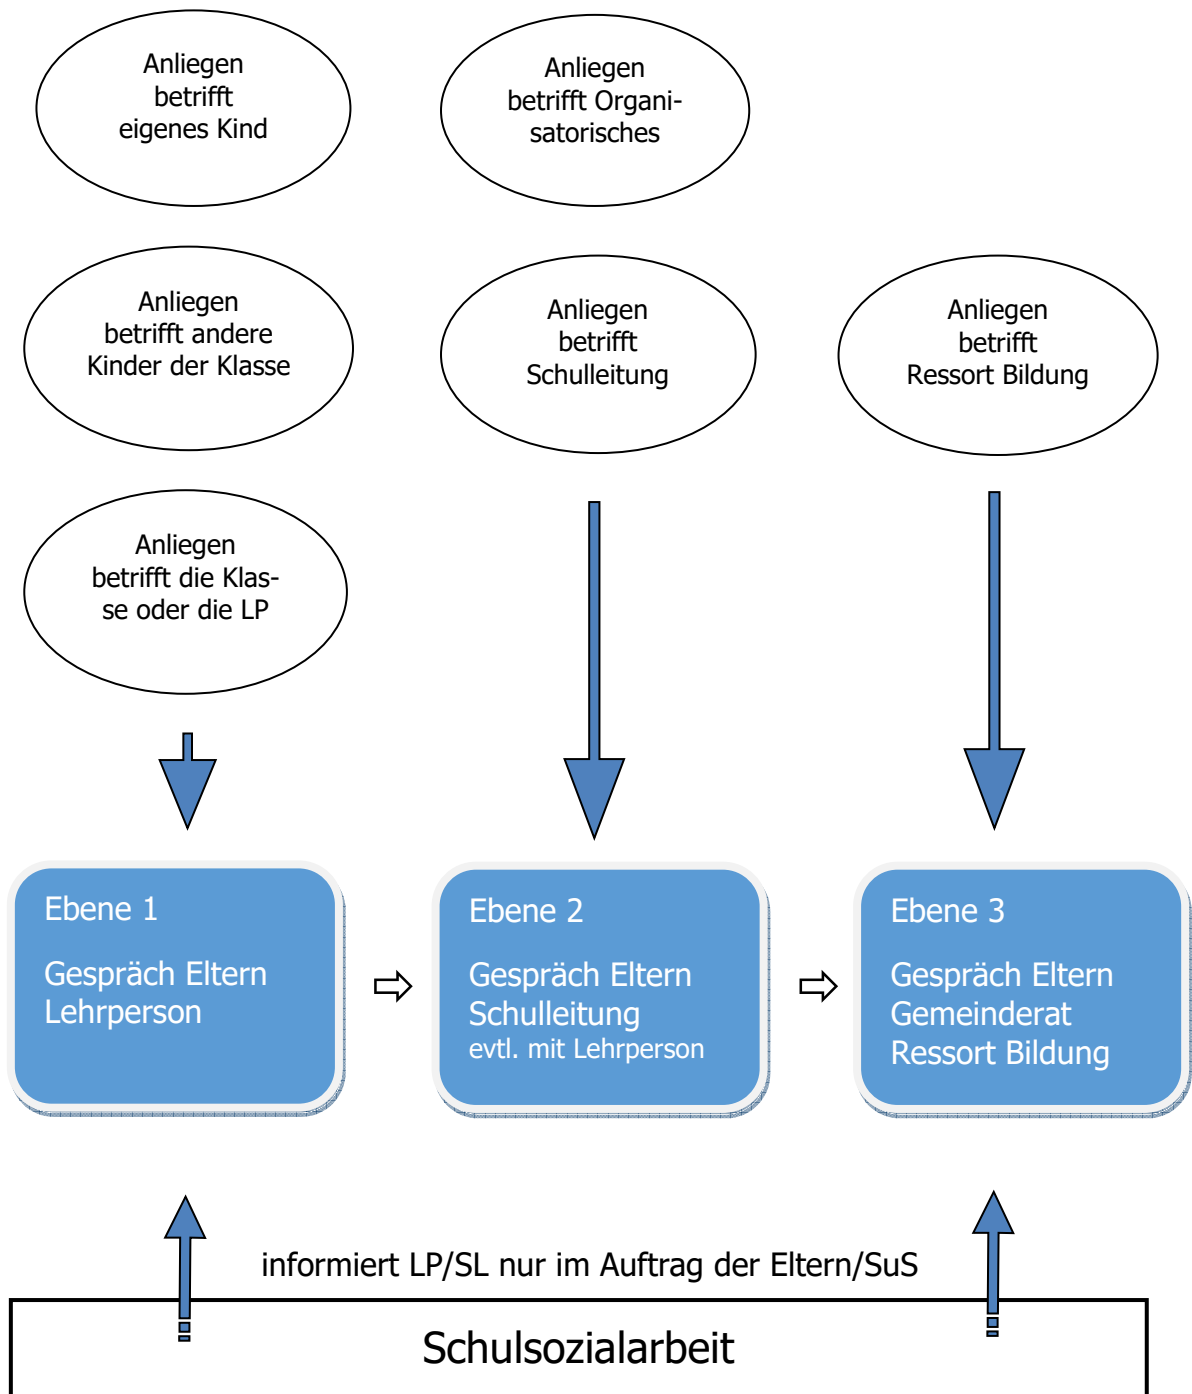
Anliegen betrifft eigenes Kind

Anliegen betrifft Organisatorisches

Anliegen betrifft andere Kinder der Klasse

Anliegen betrifft Schulleitung

Anliegen betrifft Ressort Bildung

Anliegen betrifft die Klasse oder die LP

Ebene 1

Gespräch Eltern Lehrperson

Ebene 2

Gespräch Eltern Schulleitung
evtl. mit Lehrperson

Ebene 3

Gespräch Eltern Gemeinderat Ressort Bildung

informiert LP/SL nur im Auftrag der Eltern/SuS

Schulsozialarbeit